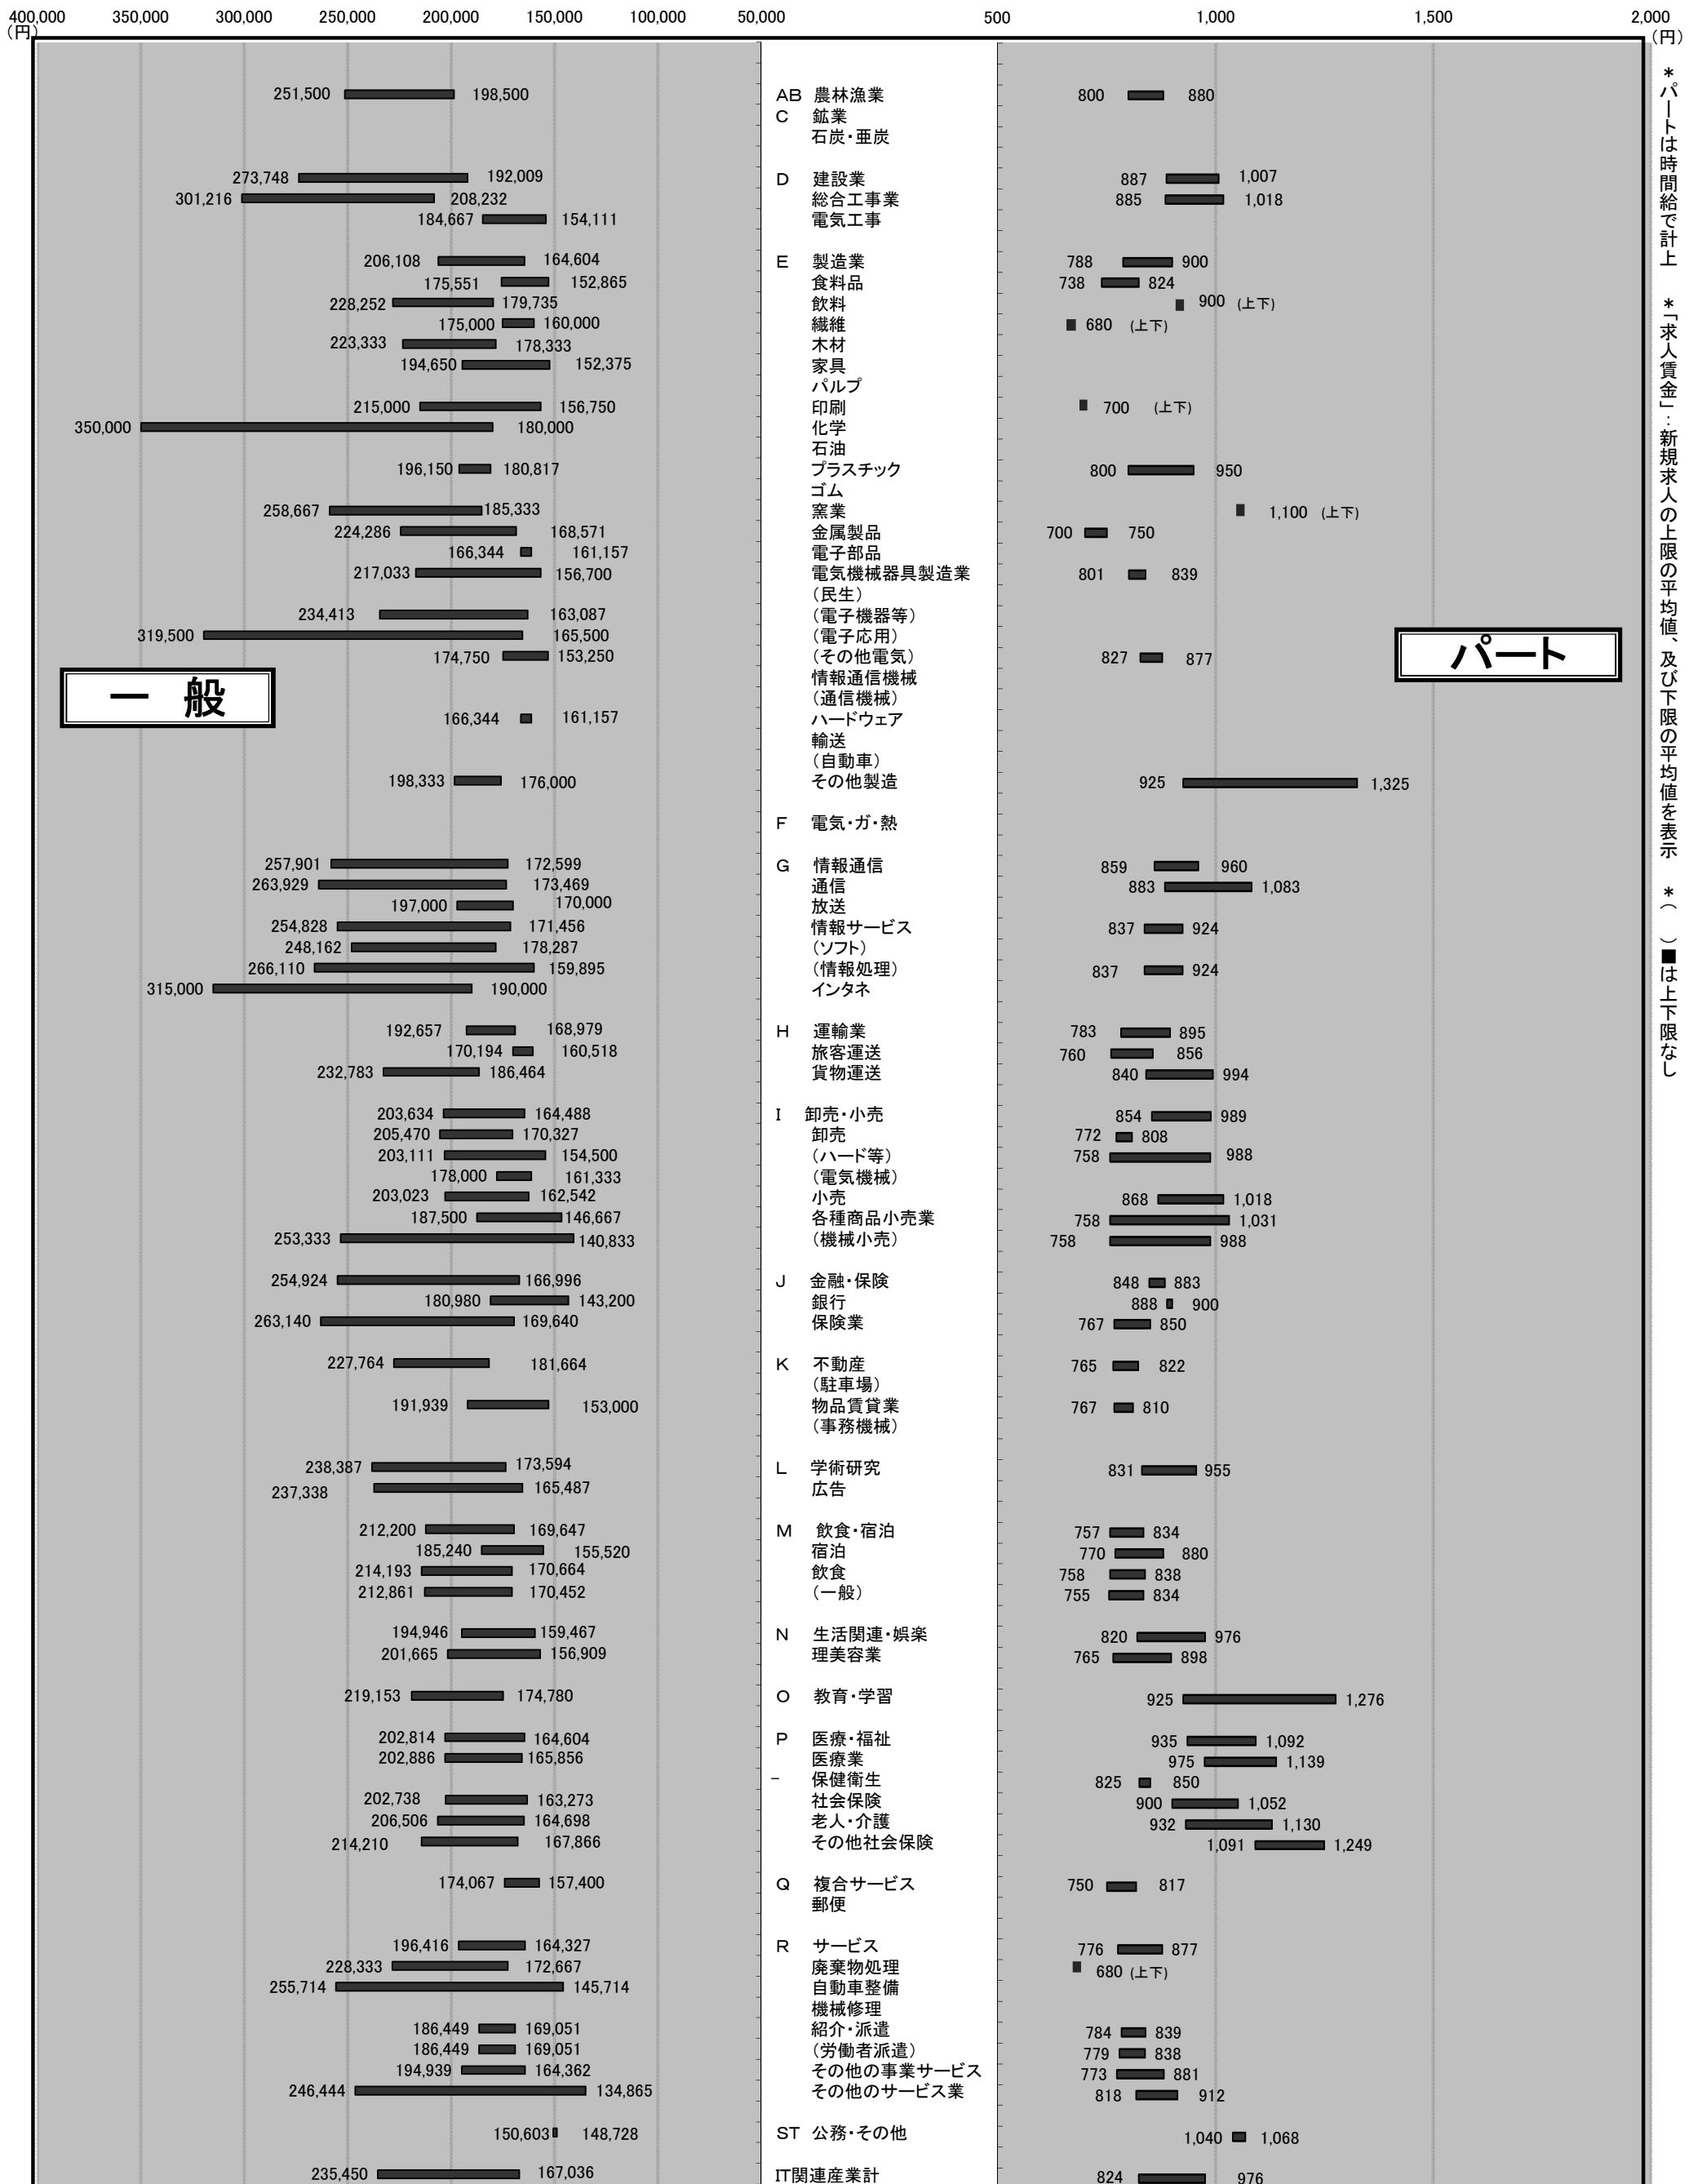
400,000 350,000 300,000 250,000 200,000 150,000 100,000 50,000 (円)

500 1,000 1,500 2,000 (円)

＊パートは時間給で計上　＊「求人賃金」：新規求人の上限の平均値、及び下限の平均値を表示　＊(　)■は上下限なし

一　般

パート

251,500 198,500 AB 農林漁業 800 880
C 鉱業
石炭・亜炭
273,748 192,009 D 建設業 887 1,007
301,216 208,232 総合工事業 885 1,018
184,667 154,111 電気工事
206,108 164,604 E 製造業 788 900
175,551 152,865 食料品 738 824
228,252 179,735 飲料 900 (上下)
175,000 160,000 繊維 680 (上下)
223,333 178,333 木材
194,650 152,375 家具
パルプ
215,000 156,750 印刷 700 (上下)
350,000 180,000 化学
石油
196,150 180,817 プラスチック 800 950
ゴム
258,667 185,333 窯業 1,100 (上下)
224,286 168,571 金属製品 700 750
166,344 161,157 電子部品
217,033 156,700 電気機械器具製造業 801 839
(民生)
234,413 163,087 (電子機器等)
319,500 165,500 (電子応用)
174,750 153,250 (その他電気) 827 877
情報通信機械
(通信機械)
166,344 161,157 ハードウェア
輸送
(自動車)
198,333 176,000 その他製造 925 1,325
F 電気・ガ・熱
257,901 172,599 G 情報通信 859 960
263,929 173,469 通信 883 1,083
197,000 170,000 放送
254,828 171,456 情報サービス 837 924
248,162 178,287 (ソフト)
266,110 159,895 (情報処理) 837 924
315,000 190,000 インタネ
192,657 168,979 H 運輸業 783 895
170,194 160,518 旅客運送 760 856
232,783 186,464 貨物運送 840 994
203,634 164,488 I 卸売・小売 854 989
205,470 170,327 卸売 772 808
203,111 154,500 (ハード等) 758 988
178,000 161,333 (電気機械)
203,023 162,542 小売 868 1,018
187,500 146,667 各種商品小売業 758 1,031
253,333 140,833 (機械小売) 758 988
254,924 166,996 J 金融・保険 848 883
180,980 143,200 銀行 888 900
263,140 169,640 保険業 767 850
227,764 181,664 K 不動産 765 822
(駐車場)
191,939 153,000 物品賃貸業 767 810
(事務機械)
238,387 173,594 L 学術研究 831 955
237,338 165,487 広告
212,200 169,647 M 飲食・宿泊 757 834
185,240 155,520 宿泊 770 880
214,193 170,664 飲食 758 838
212,861 170,452 (一般) 755 834
194,946 159,467 N 生活関連・娯楽 820 976
201,665 156,909 理美容業 765 898
219,153 174,780 O 教育・学習 925 1,276
202,814 164,604 P 医療・福祉 935 1,092
202,886 165,856 医療業 975 1,139
– 保健衛生 825 850
202,738 163,273 社会保険 900 1,052
206,506 164,698 老人・介護 932 1,130
214,210 167,866 その他社会保険 1,091 1,249
174,067 157,400 Q 複合サービス 750 817
郵便
196,416 164,327 R サービス 776 877
228,333 172,667 廃棄物処理 680 (上下)
255,714 145,714 自動車整備
機械修理
186,449 169,051 紹介・派遣 784 839
186,449 169,051 (労働者派遣) 779 838
194,939 164,362 その他の事業サービス 773 881
246,444 134,865 その他のサービス業 818 912
150,603 148,728 ST 公務・その他 1,040 1,068
235,450 167,036 IT関連産業計 824 976